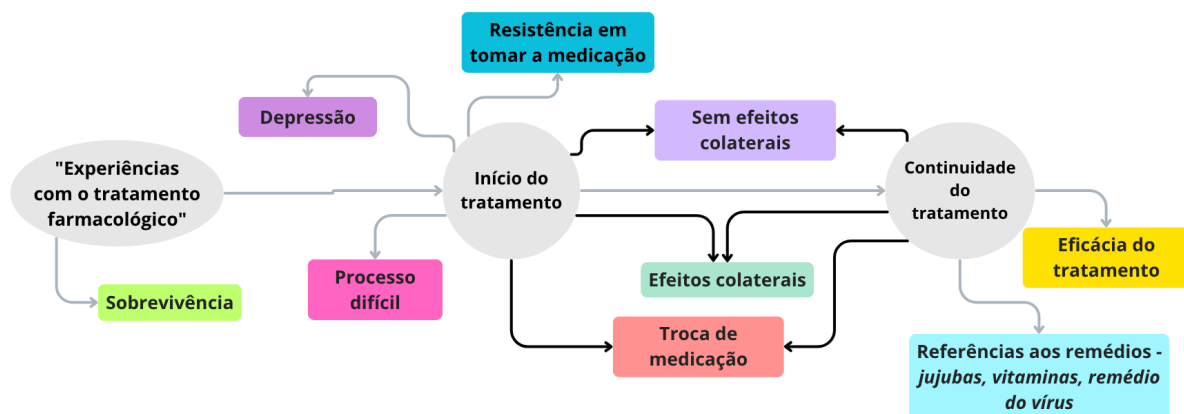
"Experiências com o tratamento farmacológico"

Sobrevivência

Depressão

Resistência em tomar a medicação

Início do tratamento

Processo difícil

Sem efeitos colaterais

Efeitos colaterais

Troca de medicação

Continuidade do tratamento

Eficácia do tratamento

Referências aos remédios - *jujubas, vitaminas, remédio do vírus*